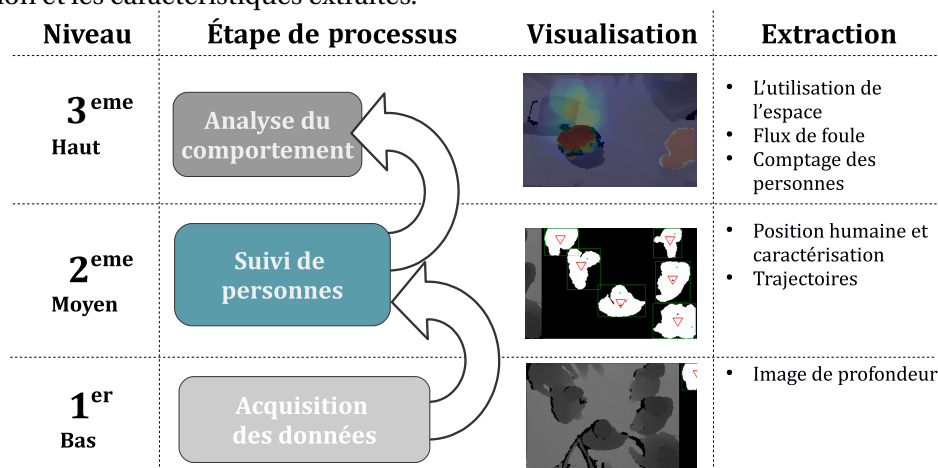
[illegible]

| Niveau | Étape de processus | Visualisation | Extraction |
|---|---|---|---|
| $3^{eme}$ Haut | Analyse du comportement | | • L'utilisation de l'espace • Flux de foule • Comptage des personnes |
| $2^{eme}$ Moyen | Suivi de personnes | | • Position humaine et caractérisation • Trajectoires |
| $1^{er}$ Bas | Acquisition des données | | • Image de profondeur |